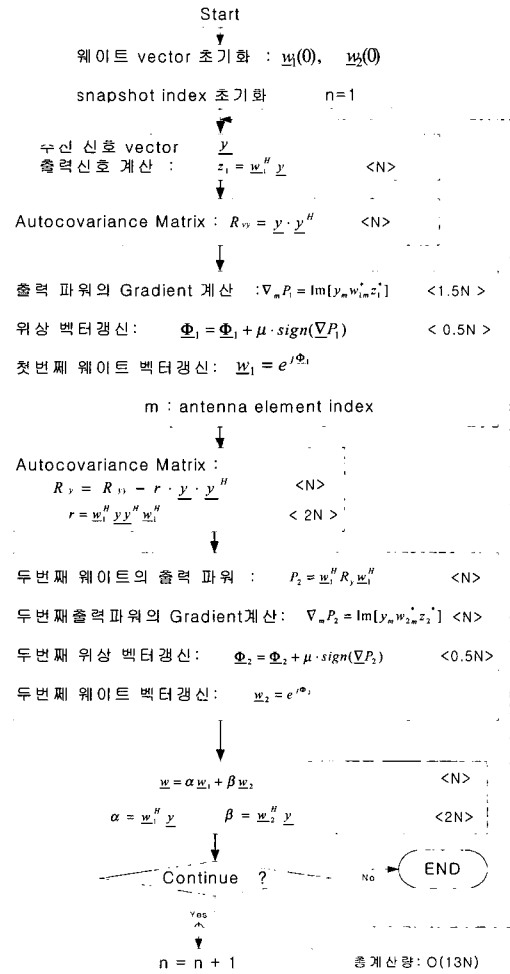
Start

웨이트 vector 초기화 : $\underline{w}_1(0)$, $\underline{w}_2(0)$

snapshot index 초기화 n=1

수신 신호 vector $\underline{y}$
출력신호 계산 : $z_1 = \underline{w}_1^H \underline{y}$ <N>

Autocovariance Matrix : $R_{yy} = \underline{y} \cdot \underline{y}^H$ <N>

출력 파워의 Gradient 계산 : $\nabla_m P_1 = \mathrm{Im}[y_m w_{1m}^* z_1^*]$ <1.5N >

위상 벡터갱신: $\underline{\Phi}_1 = \underline{\Phi}_1 + \mu \cdot sign(\underline{\nabla} P_1)$ < 0.5N >

첫번째 웨이트 벡터갱신: $\underline{w}_1 = e^{j\underline{\Phi}_1}$

m : antenna element index

Autocovariance Matrix :
$R_y = R_{yy} - r \cdot \underline{y} \cdot \underline{y}^H$ <N>
$r = \underline{w}_1^H \underline{y} \underline{y}^H \underline{w}_1^H$ < 2N >

두번째 웨이트의 출력 파워 : $P_2 = \underline{w}_1^H R_y \underline{w}_1^H$ <N>

두번째출력파워의 Gradient계산: $\nabla_m P_2 = \mathrm{Im}[y_m w_{2m}^* z_2^*]$ <N>

두번째 위상 벡터갱신: $\underline{\Phi}_2 = \underline{\Phi}_2 + \mu \cdot sign(\underline{\nabla} P_2)$ <0.5N>

두번째 웨이트 벡터갱신: $\underline{w}_2 = e^{j\underline{\Phi}_2}$

$\underline{w} = \alpha \underline{w}_1 + \beta \underline{w}_2$ <N>

$\alpha = \underline{w}_1^H \underline{y}$ $\beta = \underline{w}_2^H \underline{y}$ <2N>

Continue ?

No

END

Yes

n = n + 1

총계산량: O(13N)